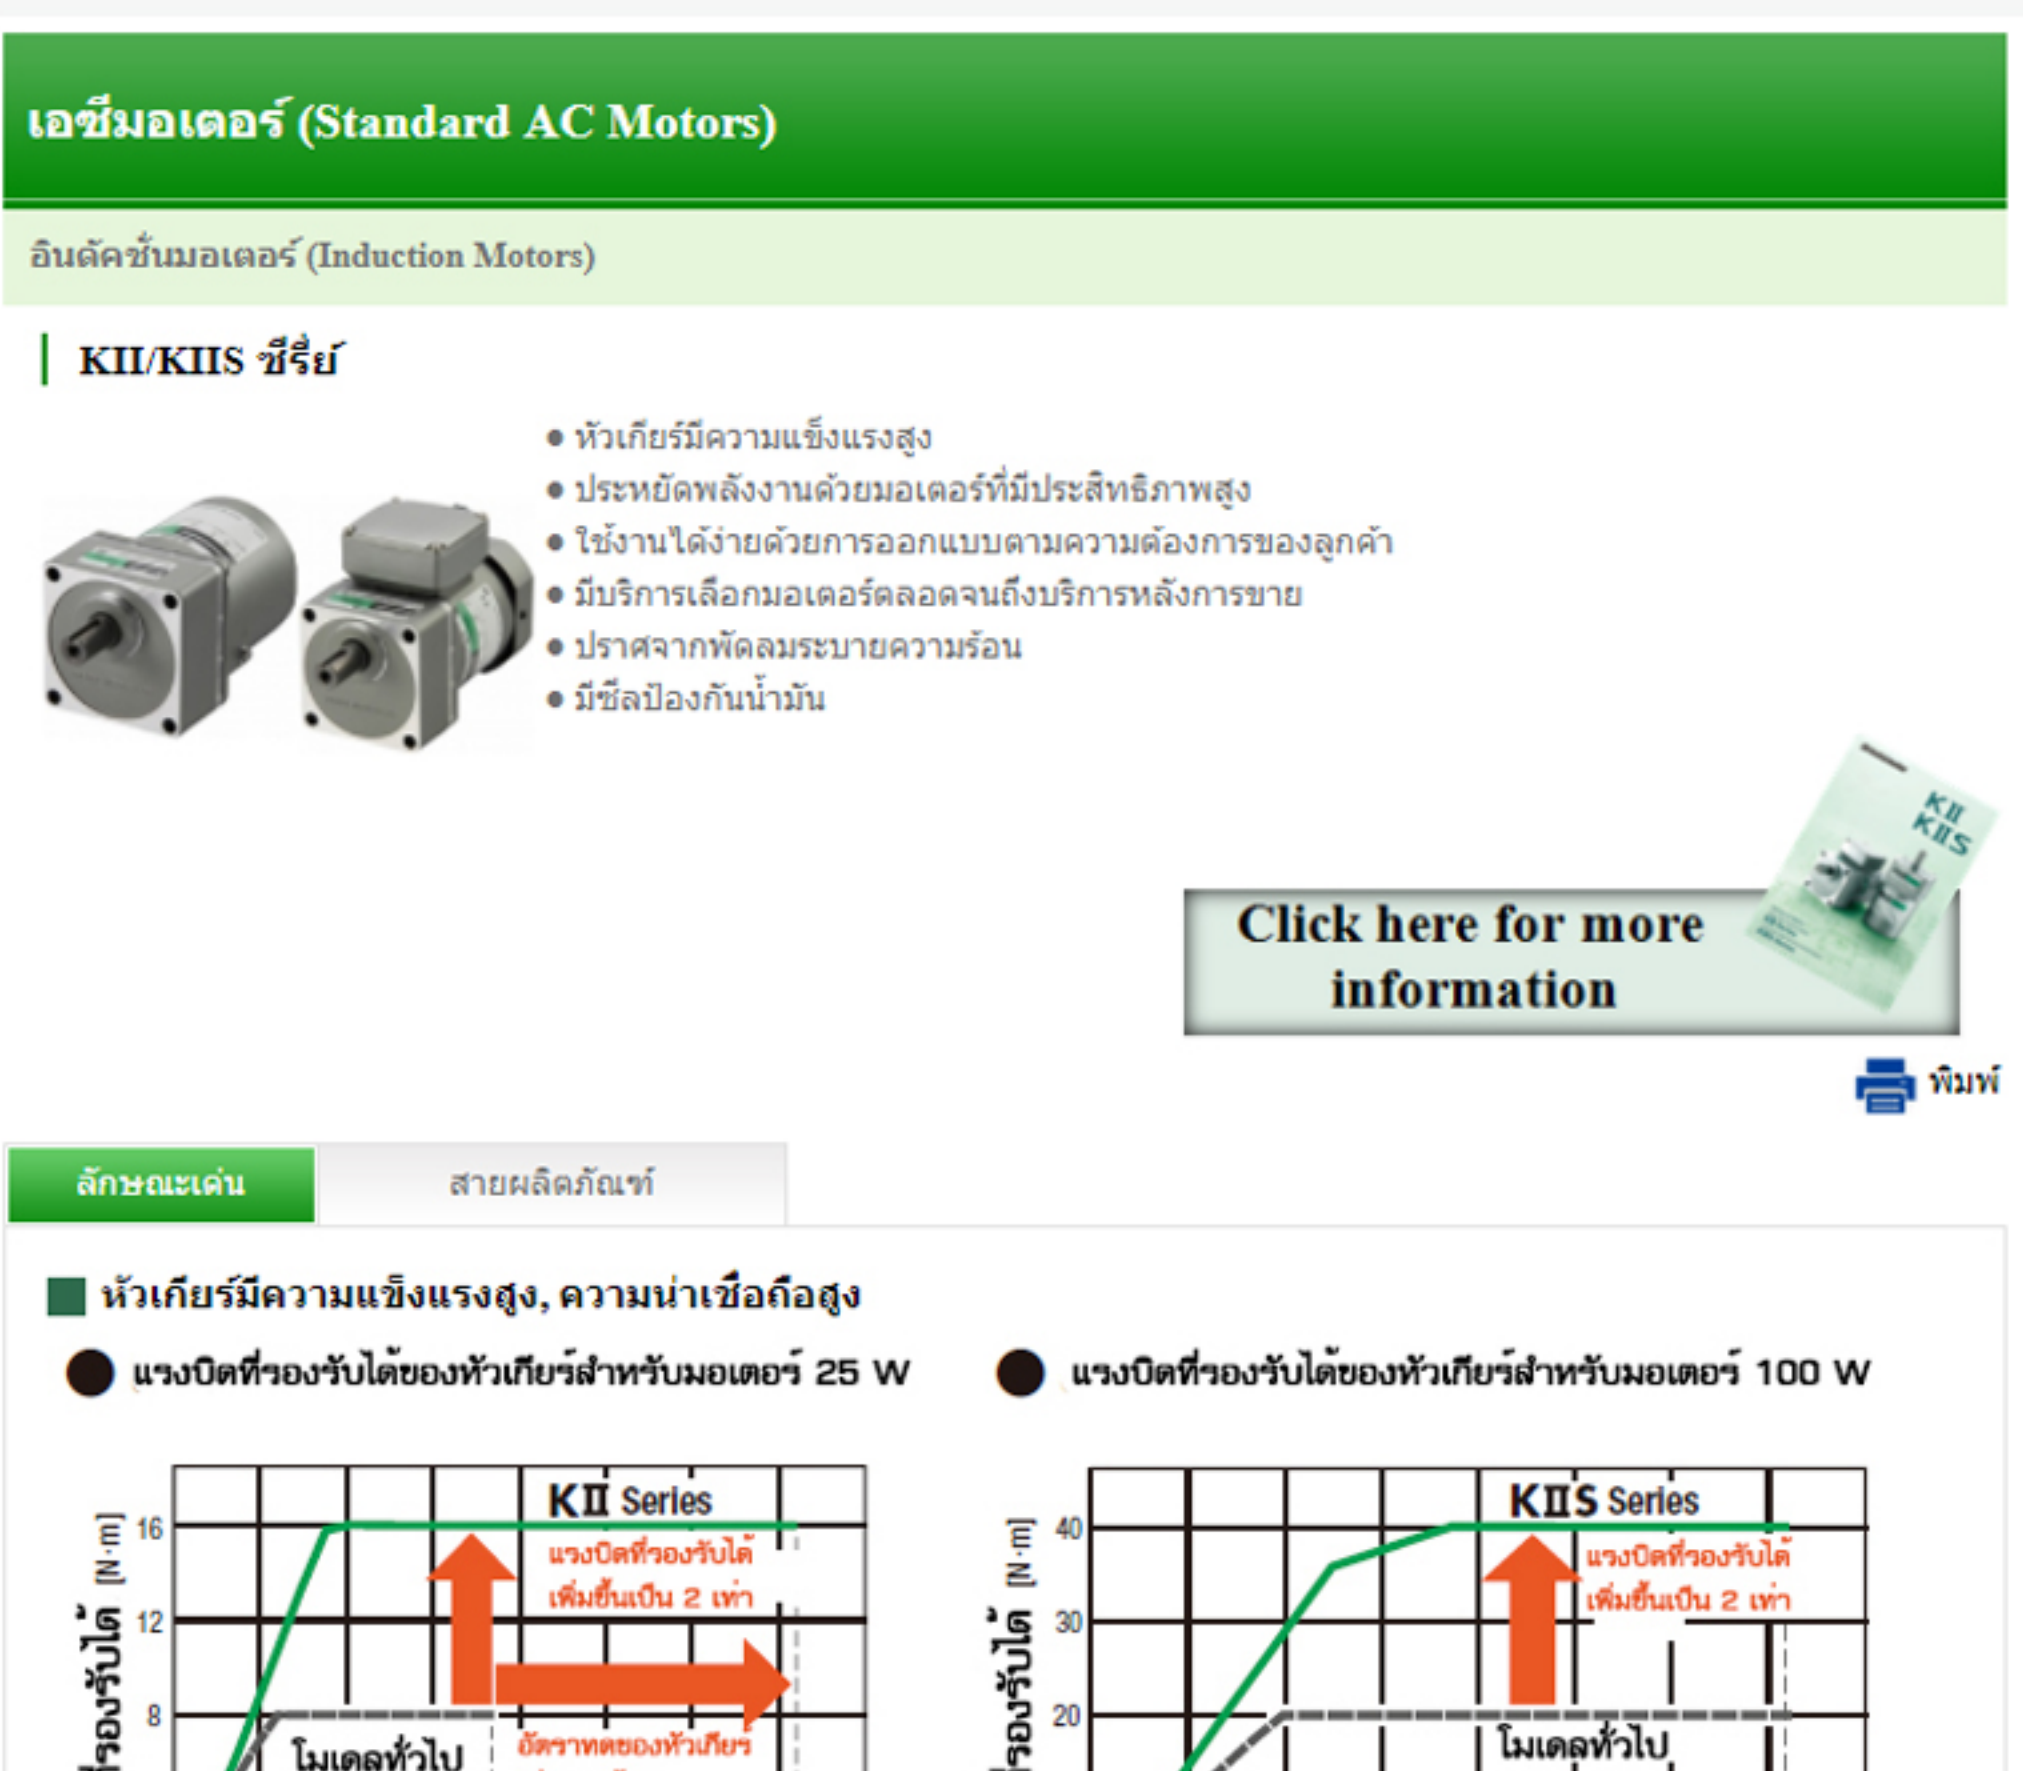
เอซีมอเตอร์ (Standard AC Motors)

อินดัคชั่นมอเตอร์ (Induction Motors)

KII/KIIS ซีรี่ย์

● หัวเกียร์มีความแข็งแรงสูง
● ประหยัดพลังงานด้วยมอเตอร์ที่มีประสิทธิภาพสูง
● ใช้งานได้ง่ายด้วยการออกแบบตามความต้องการของลูกค้า
● มีบริการเลือกมอเตอร์ตลอดจนถึงบริการหลังการขาย
● ปราศจากพัดลมระบายความร้อน
● มีซีลป้องกันน้ำมัน

KII KIIS

Click here for more information

พิมพ์

ลักษณะเด่น | สายผลิตภัณฑ์

หัวเกียร์มีความแข็งแรงสูง, ความน่าเชื่อถือสูง

● แรงบิดที่รองรับได้ของหัวเกียร์สำหรับมอเตอร์ 25 W

● แรงบิดที่รองรับได้ของหัวเกียร์สำหรับมอเตอร์ 100 W

KII Series
16
12
8
[N·m]
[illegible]รองรับได้
แรงบิดที่รองรับได้ เพิ่มขึ้นเป็น 2 เท่า
โมเดลทั่วไป
อัตราทดของหัวเกียร์

KIIS Series
40
30
20
[N·m]
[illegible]รองรับได้
แรงบิดที่รองรับได้ เพิ่มขึ้นเป็น 2 เท่า
โมเดลทั่วไป